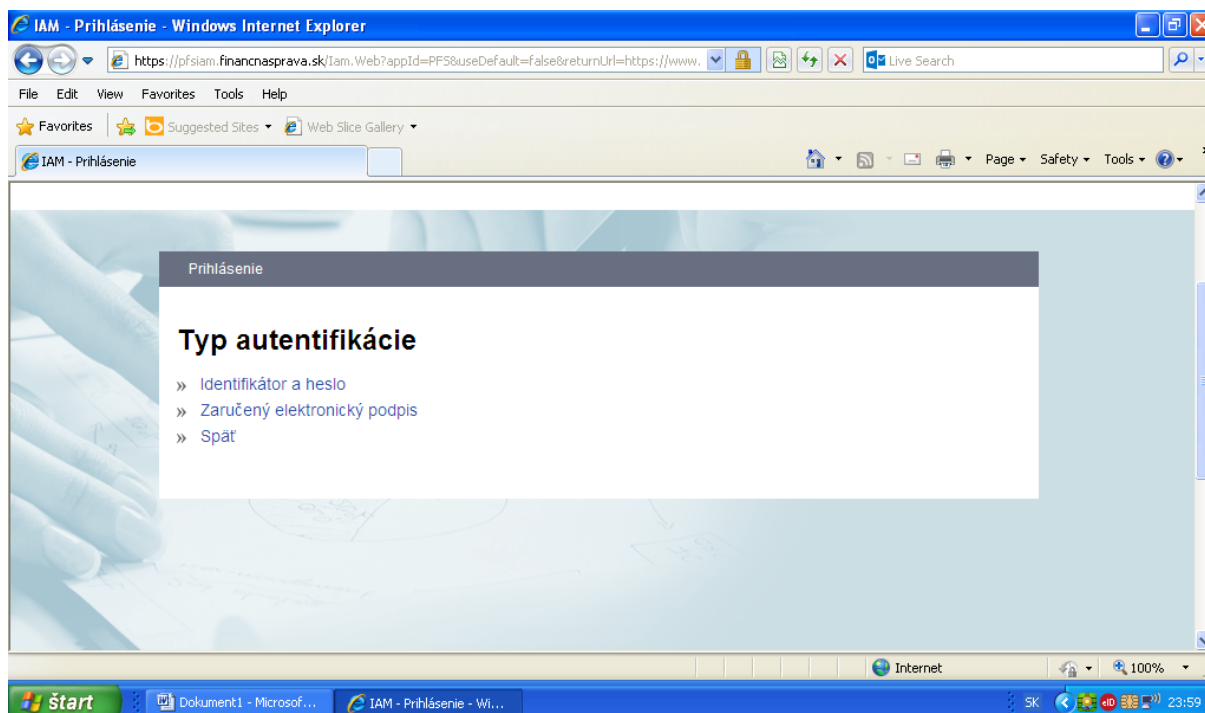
IAM - Prihlásenie - Windows Internet Explorer

https://pfsiam.financnasprava.sk/Iam.Web?appId=PFS&useDefault=false&returnUrl=https://www.

Live Search

File Edit View Favorites Tools Help

Favorites Suggested Sites ▾ Web Slice Gallery ▾

IAM - Prihlásenie

Page ▾ Safety ▾ Tools ▾

Prihlásenie

Typ autentifikácie

» Identifikátor a heslo
» Zaručený elektronický podpis
» Späť

Internet

100%

štart

Dokument1 - Microsof...

IAM - Prihlásenie - Wi...

SK

23:59